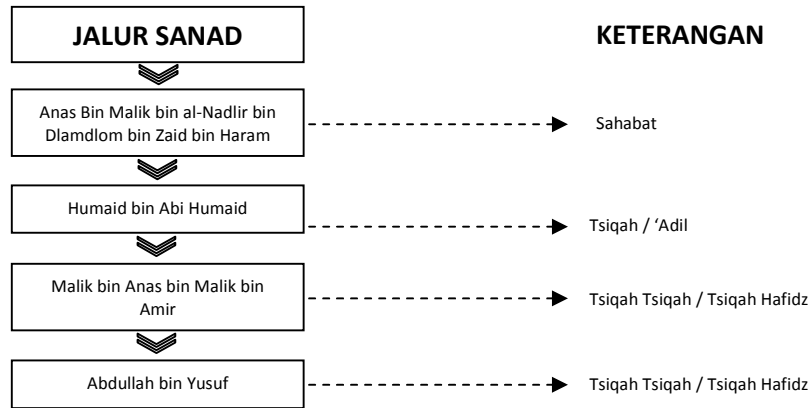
JALUR SANAD

KETERANGAN

Anas Bin Malik bin al-Nadlir bin Dlamdlom bin Zaid bin Haram

Sahabat

Humaid bin Abi Humaid

Tsiqah / 'Adil

Malik bin Anas bin Malik bin Amir

Tsiqah Tsiqah / Tsiqah Hafidz

Abdullah bin Yusuf

Tsiqah Tsiqah / Tsiqah Hafidz